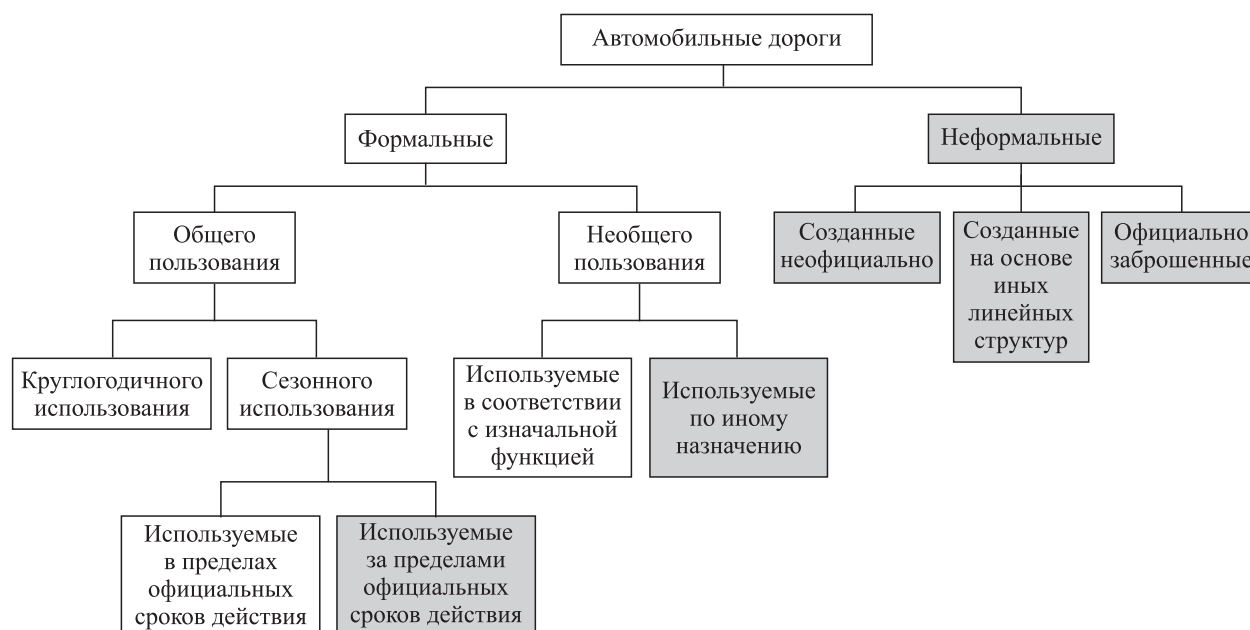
Автомобильные дороги

Формальные

Неформальные

Общего пользования

Необщего пользования

Созданные неофициально

Созданные на основе иных линейных структур

Официально заброшенные

Круглогодичного использования

Сезонного использования

Используемые в соответствии с изначальной функцией

Используемые по иному назначению

Используемые в пределах официальных сроков действия

Используемые за пределами официальных сроков действия